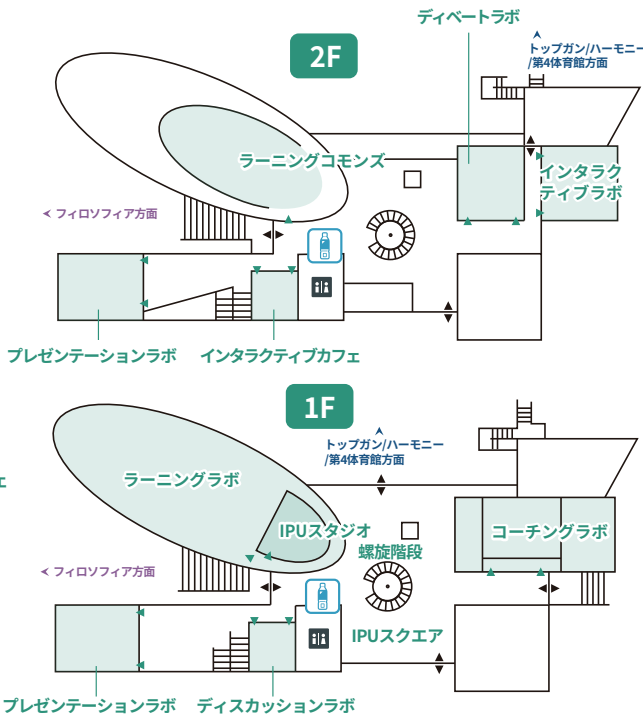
2F

ディベートラボ

トップガン/ハーモニー/第4体育館方面

ラーニングコモンズ

インタラクティブラボ

フィロソフィア方面

プレゼンテーションラボ

インタラクティブカフェ

1F

トップガン/ハーモニー/第4体育館方面

ラーニングラボ

IPUスタジオ

コーチングラボ

螺旋階段

フィロソフィア方面

IPUスクエア

プレゼンテーションラボ

ディスカッションラボ